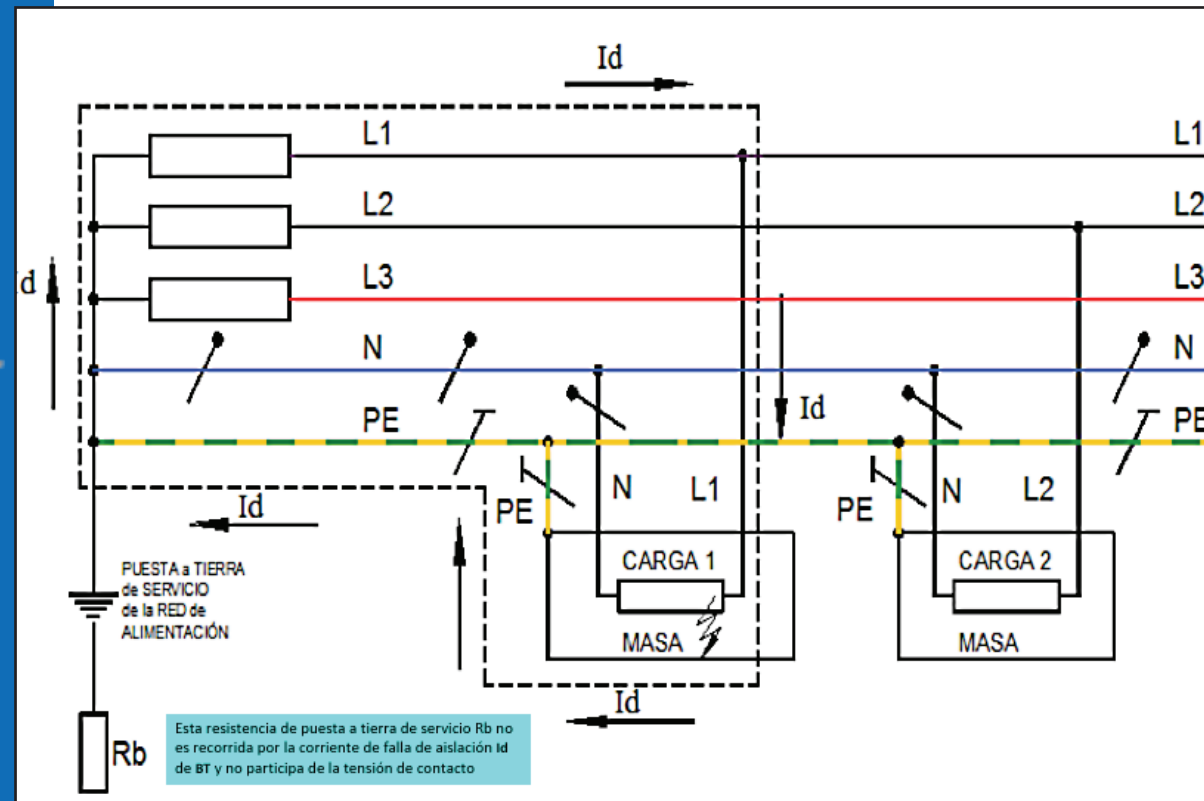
Id

L1

L1

L2

L2

Id

L3

L3

N

N

Id

PE

PE

PE

N

L1

PE

N

L2

Id

PUESTA a TIERRA de SERVICIO de la RED de ALIMENTACIÓN

CARGA 1

CARGA 2

MASA

MASA

Id

Rb

Esta resistencia de puesta a tierra de servicio Rb no es recorrida por la corriente de falla de aislación Id de BT y no participa de la tensión de contacto